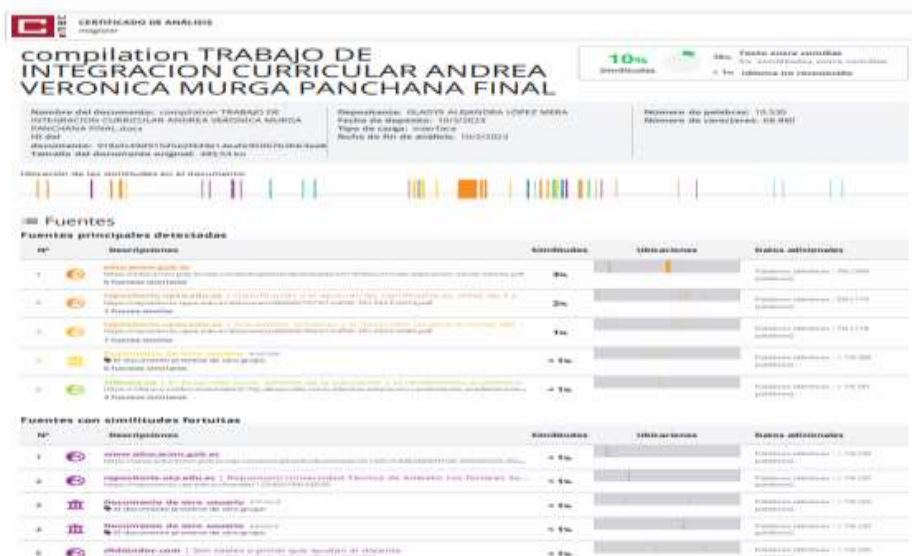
CERTIFICADO DE ANÁLISIS
magister

compilation TRABAJO DE INTEGRACION CURRICULAR ANDREA VERONICA MURGA PANCHANA FINAL

10%
Similitudes

Texto entre comillas
Similitudes entre comillas
Idioma no reconocido

Nombre del documento: compilation TRABAJO DE INTEGRACION CURRICULAR ANDREA VERONICA MURGA PANCHANA FINAL.docx
ID del documento: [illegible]
Tamaño del documento original: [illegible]

Depositante: GLADYS ALEXANDRA LOPEZ MERA
Fecha de depósito: 10/2/2023
Tipo de carga: interface
fecha de fin de análisis: 10/2/2023

Número de palabras: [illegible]
Número de caracteres: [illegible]

Ubicación de las similitudes en el documento:

Fuentes

Fuentes principales detectadas

| Nº | Descripciones | Similitudes | Ubicaciones | Datos adicionales |
|---|---|---|---|---|
| 1 | educacion.gob.ec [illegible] | 3% | | Palabras idénticas: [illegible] |
| 2 | repositorio.upse.edu.ec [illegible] | 2% | | Palabras idénticas: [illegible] |
| 3 | repositorio.upse.edu.ec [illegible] | 1% | | Palabras idénticas: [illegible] |
| 4 | Documento de otro usuario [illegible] | < 1% | | Palabras idénticas: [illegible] |
| 5 | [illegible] | < 1% | | Palabras idénticas: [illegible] |

Fuentes con similitudes fortuitas

| Nº | Descripciones | Similitudes | Ubicaciones | Datos adicionales |
|---|---|---|---|---|
| 1 | www.educacion.gob.ec | < 1% | | Palabras idénticas: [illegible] |
| 2 | repositorio.uta.edu.ec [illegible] | < 1% | | Palabras idénticas: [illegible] |
| 3 | Documento de otro usuario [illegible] | < 1% | | Palabras idénticas: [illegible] |
| 4 | Documento de otro usuario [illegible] | < 1% | | Palabras idénticas: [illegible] |
| 5 | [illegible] | < 1% | | Palabras idénticas: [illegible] |